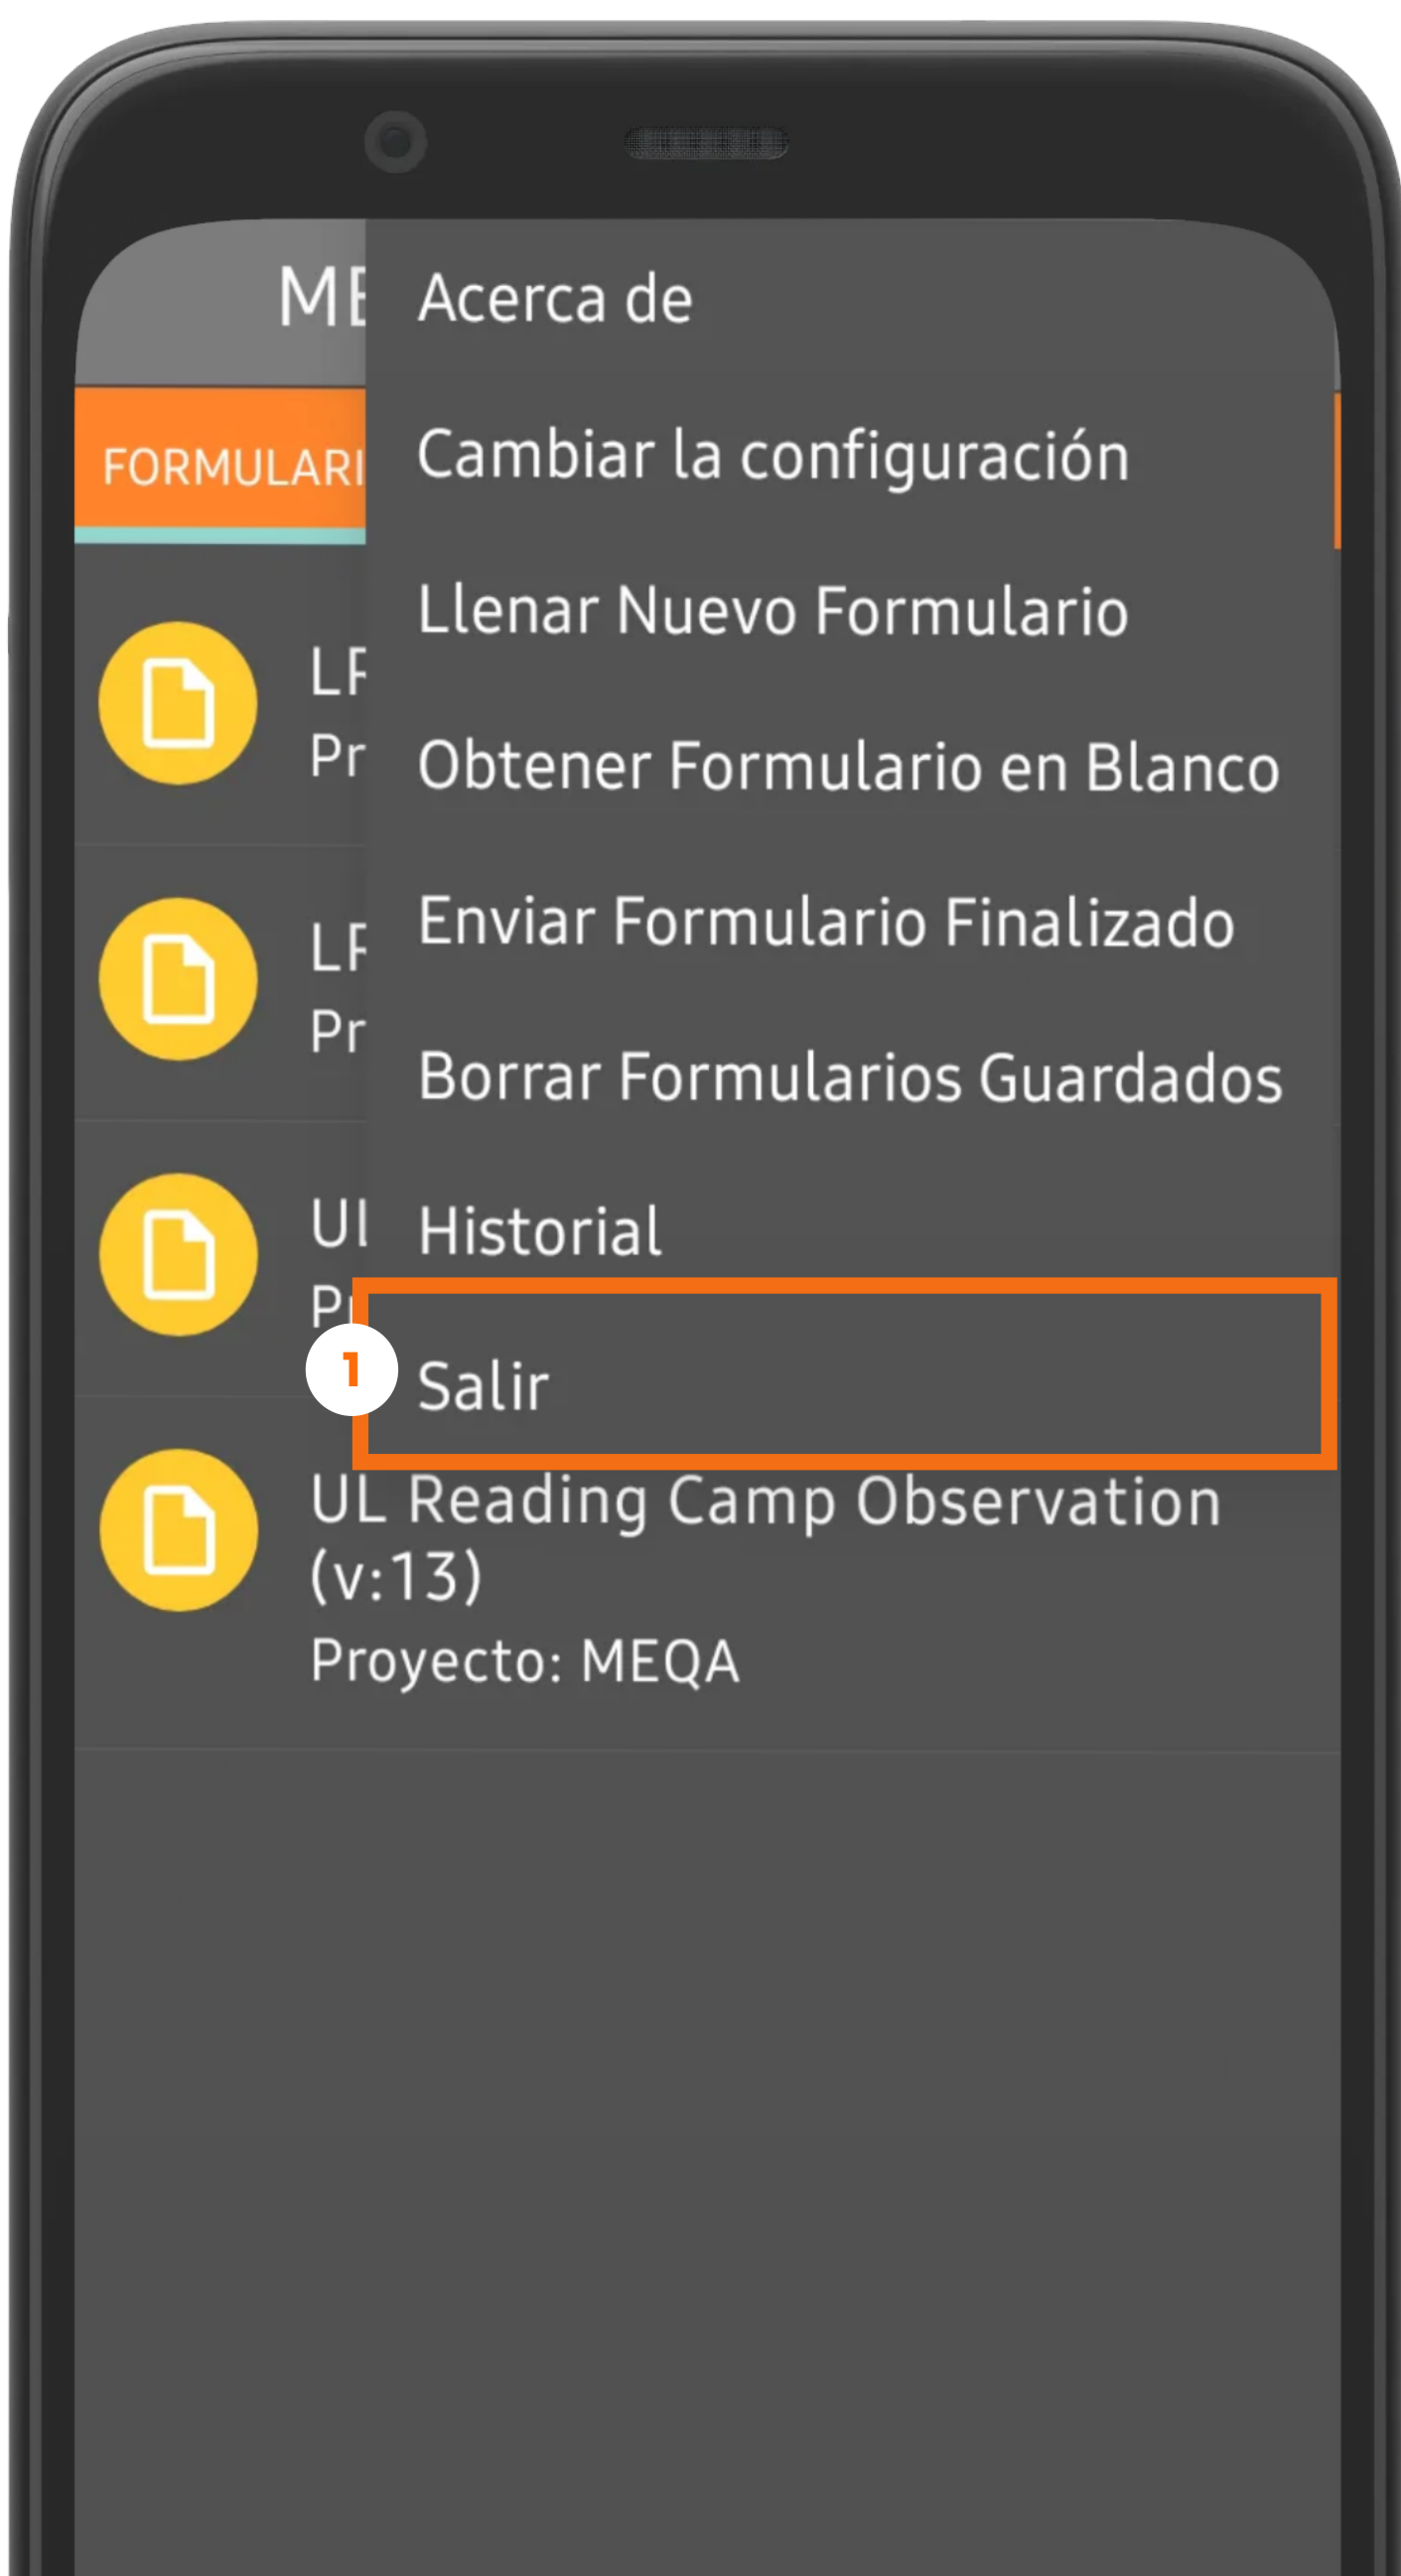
ME

FORMULARI

LF
Pr

LF
Pr

UI
Pr

Acerca de

Cambiar la configuración

Llenar Nuevo Formulario

Obtener Formulario en Blanco

Enviar Formulario Finalizado

Borrar Formularios Guardados

Historial

1

Salir

UL Reading Camp Observation (v:13)
Proyecto: MEQA